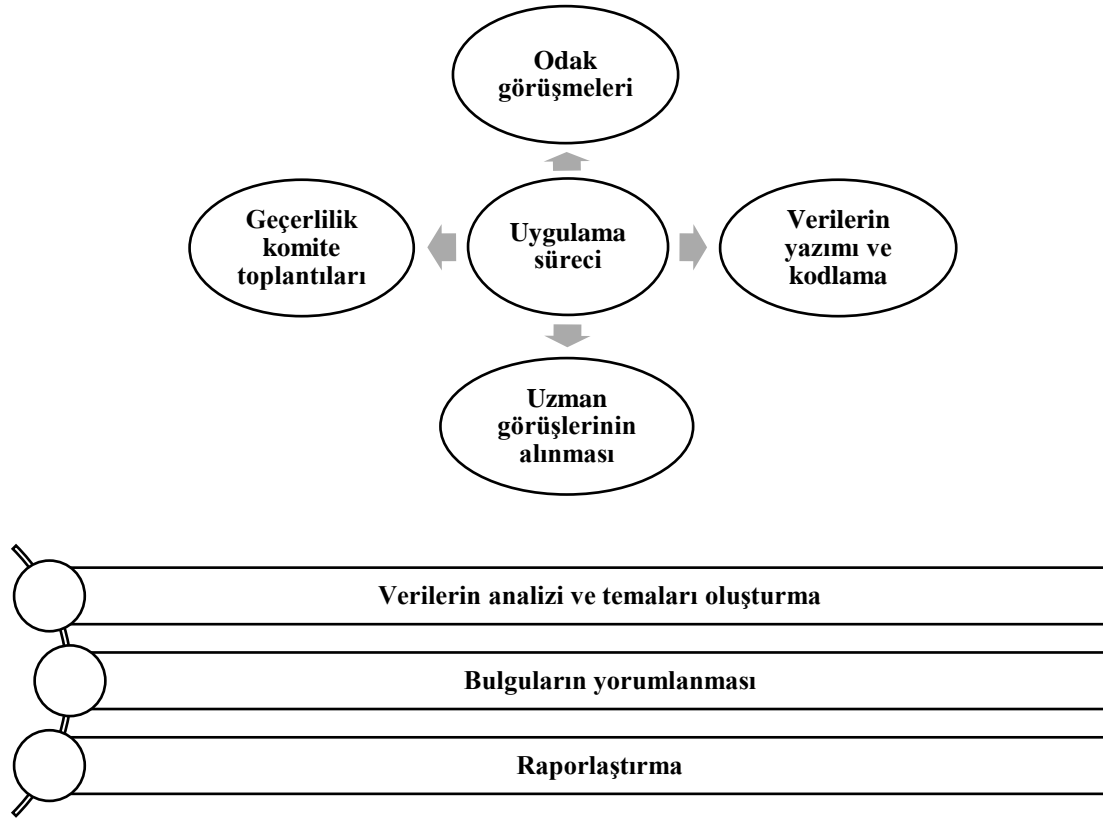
Odak görüşmeleri

Geçerlilik komite toplantıları

Uygulama süreci

Verilerin yazımı ve kodlama

Uzman görüşlerinin alınması

Verilerin analizi ve temaları oluşturma

Bulguların yorumlanması

Raporlaştırma